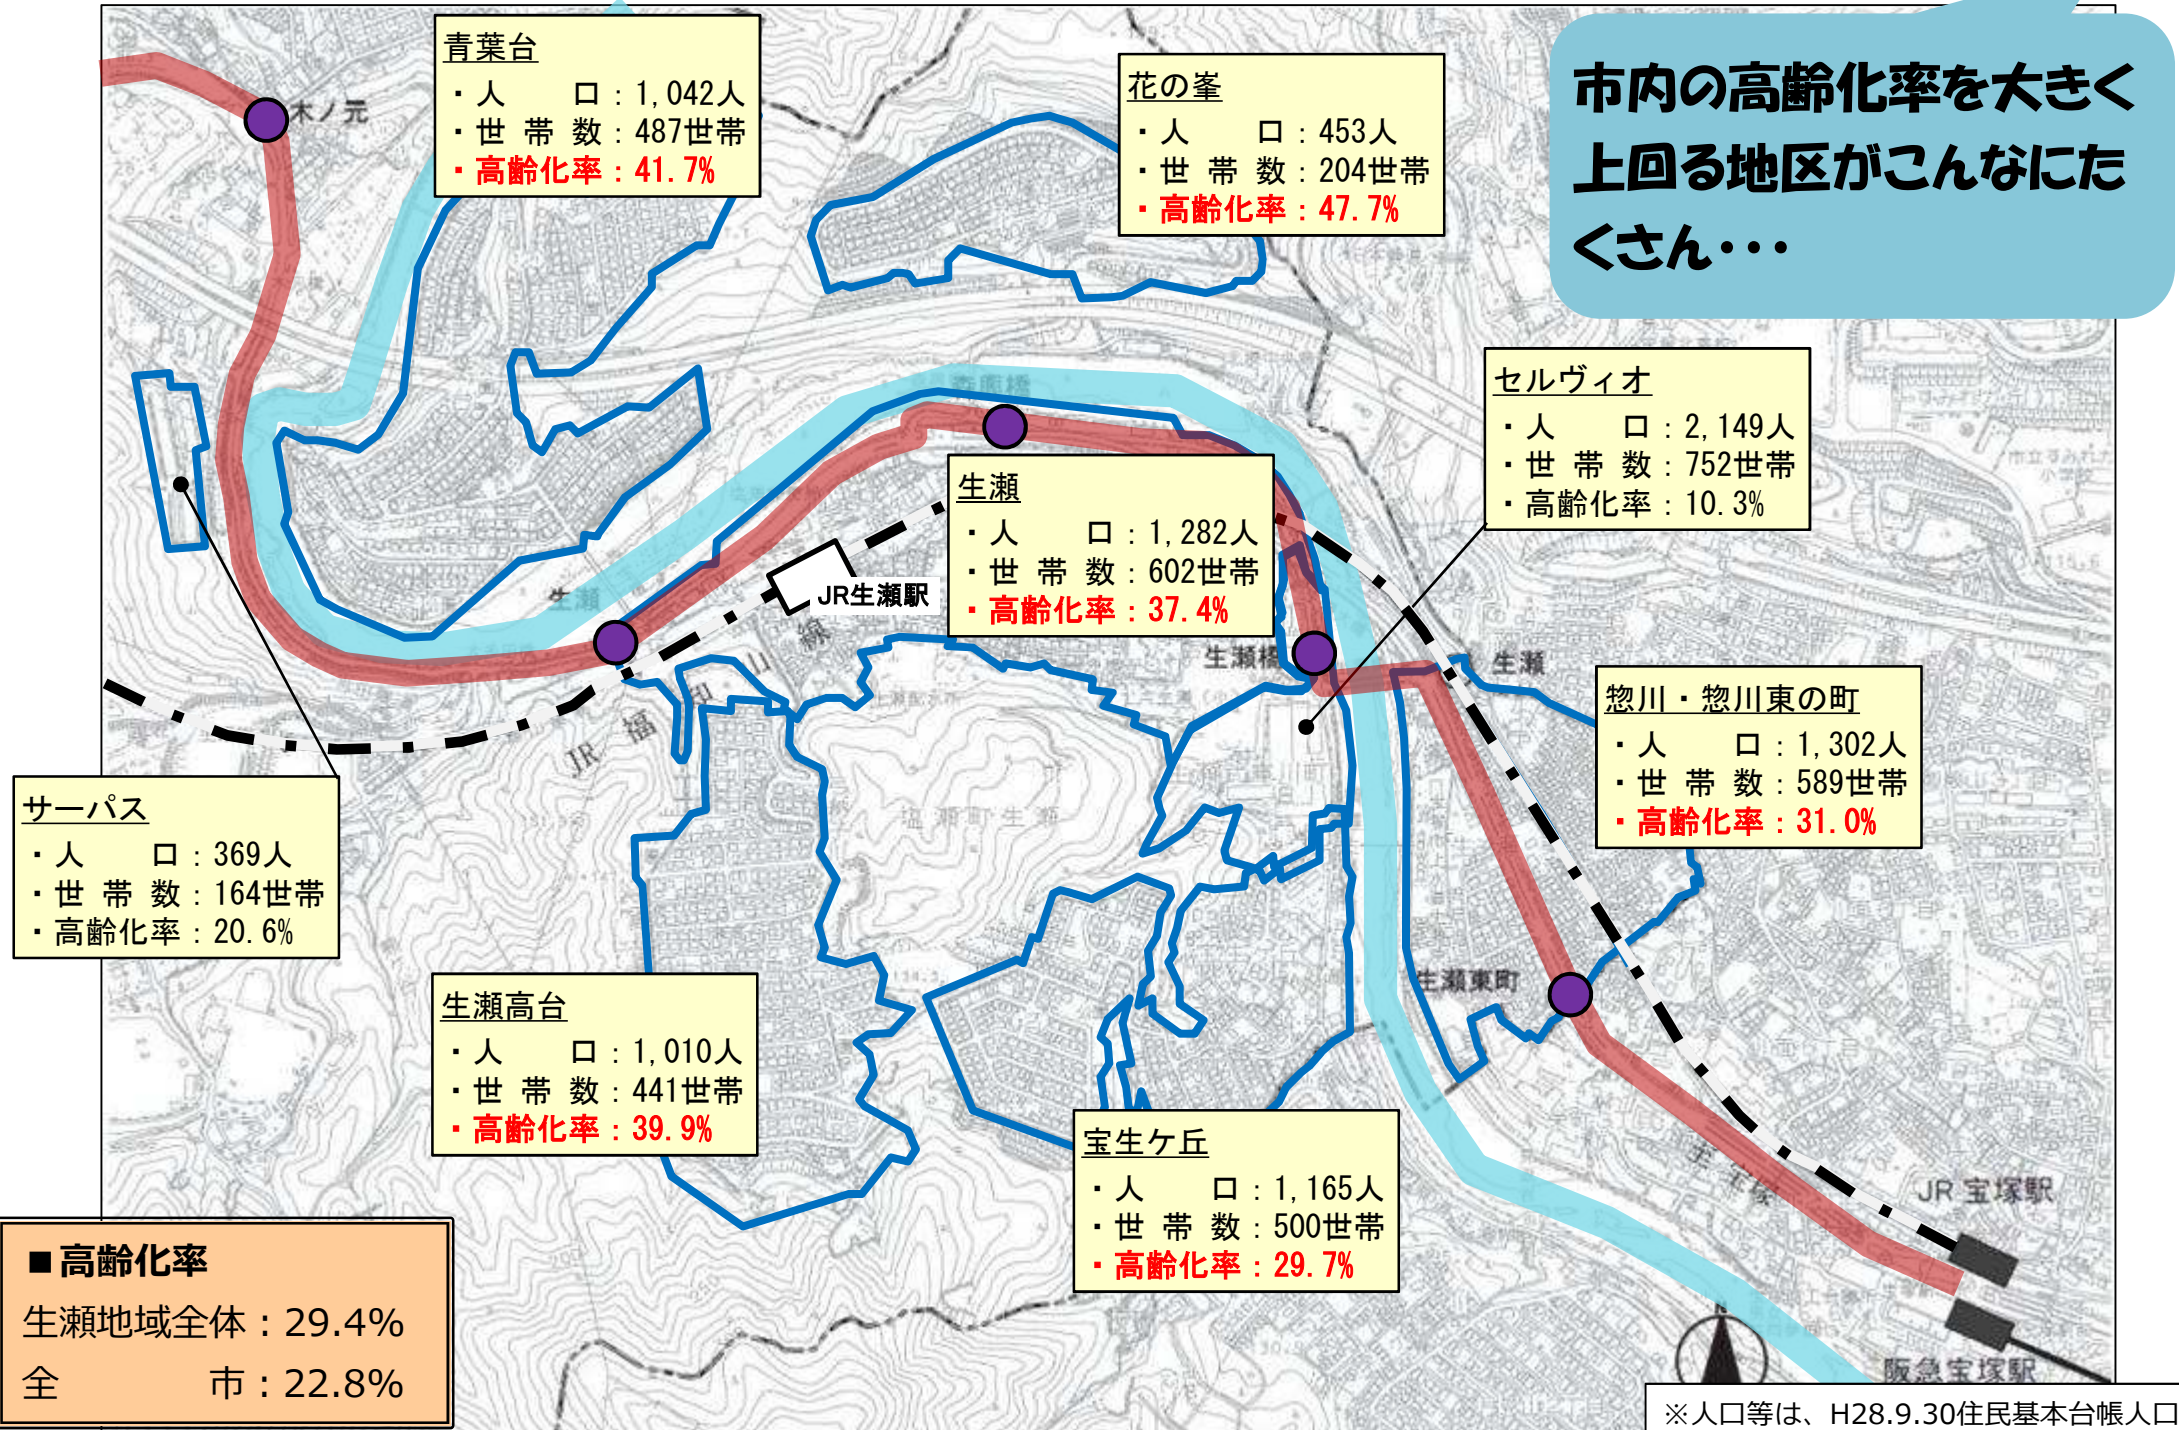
青葉台
・人　　口：1,042人
・世 帯 数：487世帯
・高齢化率：41.7%

花の峯
・人　　口：453人
・世 帯 数：204世帯
・高齢化率：47.7%

市内の高齢化率を大きく上回る地区がこんなにたくさん・・・

木ノ元

セルヴィオ
・人　　口：2,149人
・世 帯 数：752世帯
・高齢化率：10.3%

生瀬
・人　　口：1,282人
・世 帯 数：602世帯
・高齢化率：37.4%

JR生瀬駅

惣川・惣川東の町
・人　　口：1,302人
・世 帯 数：589世帯
・高齢化率：31.0%

サーパス
・人　　口：369人
・世 帯 数：164世帯
・高齢化率：20.6%

生瀬高台
・人　　口：1,010人
・世 帯 数：441世帯
・高齢化率：39.9%

宝生ケ丘
・人　　口：1,165人
・世 帯 数：500世帯
・高齢化率：29.7%

JR宝塚駅

阪急宝塚駅

■高齢化率
生瀬地域全体：29.4%
全　　　市：22.8%

※人口等は、H28.9.30住民基本台帳人口